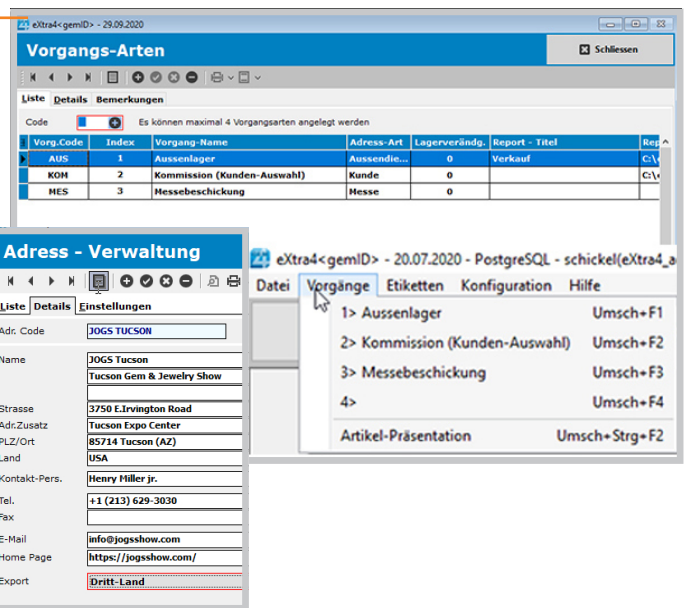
eXtra4<gemID> - 29.09.2020

Vorgangs-Arten

Schliessen

Liste Details Bemerkungen

Code 1 Es können maximal 4 Vorgangsarten angelegt werden

| Vorg.Code | Index | Vorgang-Name | Adress-Art | Lagerverändg. | Report - Titel | Rep |
|---|---|---|---|---|---|---|
| AUS | 1 | Aussenlager | Aussendie... | 0 | Verkauf | C:\ |
| KOM | 2 | Kommission (Kunden-Auswahl) | Kunde | 0 | | C:\ |
| MES | 3 | Messebeschickung | Messe | 0 | | |

Adress - Verwaltung

Liste Details Einstellungen

Adr. Code JOGS TUCSON

Name JOGS Tucson
Tucson Gem & Jewelry Show

Strasse 3750 E.Irvington Road
Adr.Zusatz Tucson Expo Center
PLZ/Ort 85714 Tucson (AZ)
Land USA
Kontakt-Pers. Henry Miller jr.
Tel. +1 (213) 629-3030
Fax
E-Mail info@jogsshow.com
Home Page https://jogsshow.com/
Export Dritt-Land

eXtra4<gemID> - 20.07.2020 - PostgreSQL - schickel(eXtra4_a

Datei Vorgänge Etiketten Konfiguration Hilfe

1> Aussenlager Umsch+F1
2> Kommission (Kunden-Auswahl) Umsch+F2
3> Messebeschickung Umsch+F3
4> Umsch+F4
Artikel-Präsentation Umsch+Strg+F2